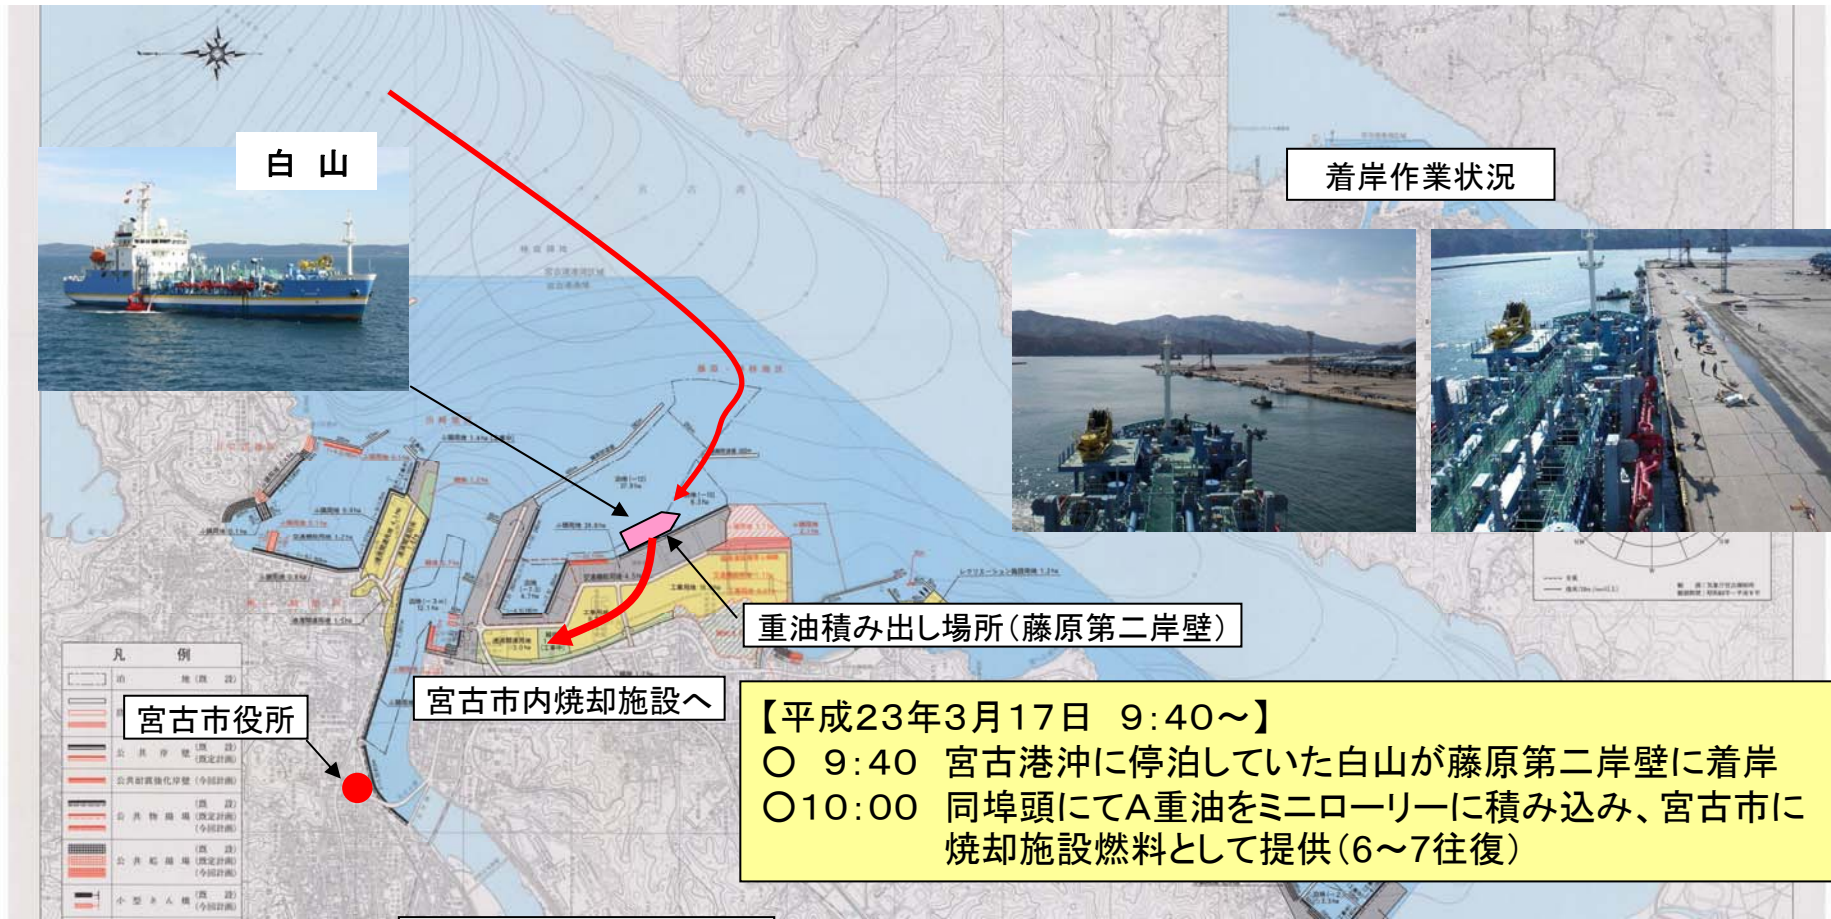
白　山

着岸作業状況

重油積み出し場所（藤原第二岸壁）

宮古市内焼却施設へ

宮古市役所

凡　例

【平成23年3月17日　9:40～】
○　9:40　宮古港沖に停泊していた白山が藤原第二岸壁に着岸
○10:00　同埠頭にてA重油をミニローリーに積み込み、宮古市に焼却施設燃料として提供（6～7往復）